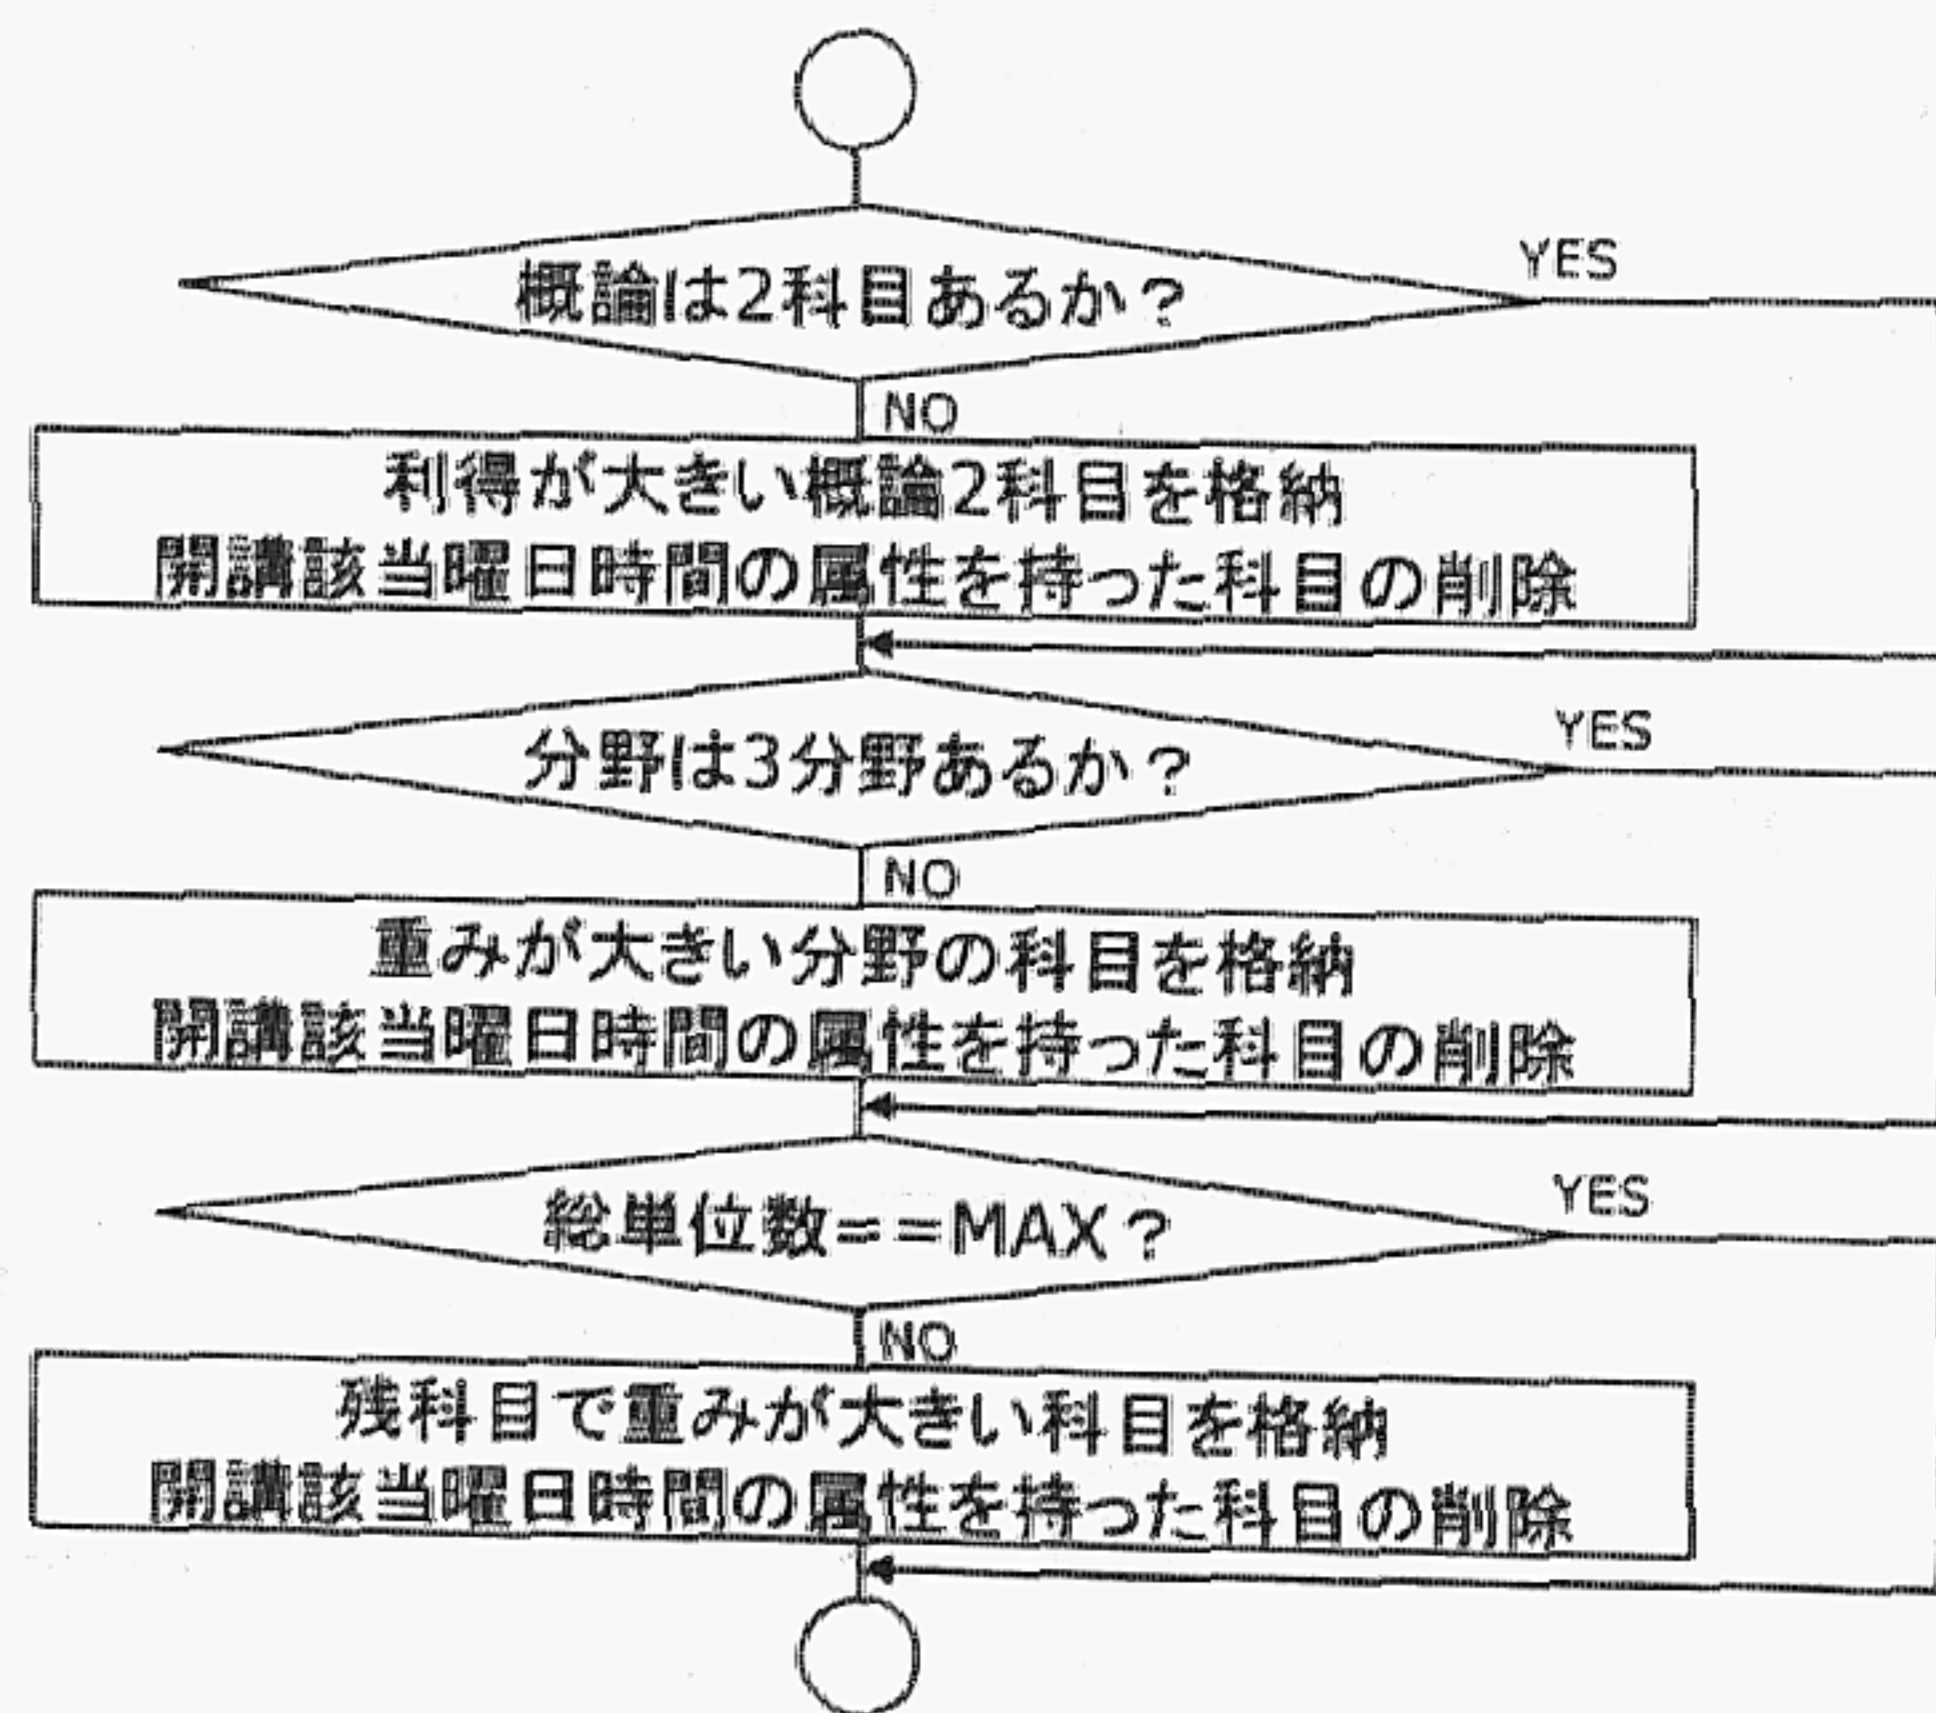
概論は2科目あるか？

YES

NO

利得が大きい概論2科目を格納
開講該当曜日時間の属性を持った科目の削除

分野は3分野あるか？

YES

NO

重みが大きい分野の科目を格納
開講該当曜日時間の属性を持った科目の削除

総単位数==MAX？

YES

NO

残科目で重みが大きい科目を格納
開講該当曜日時間の属性を持った科目の削除